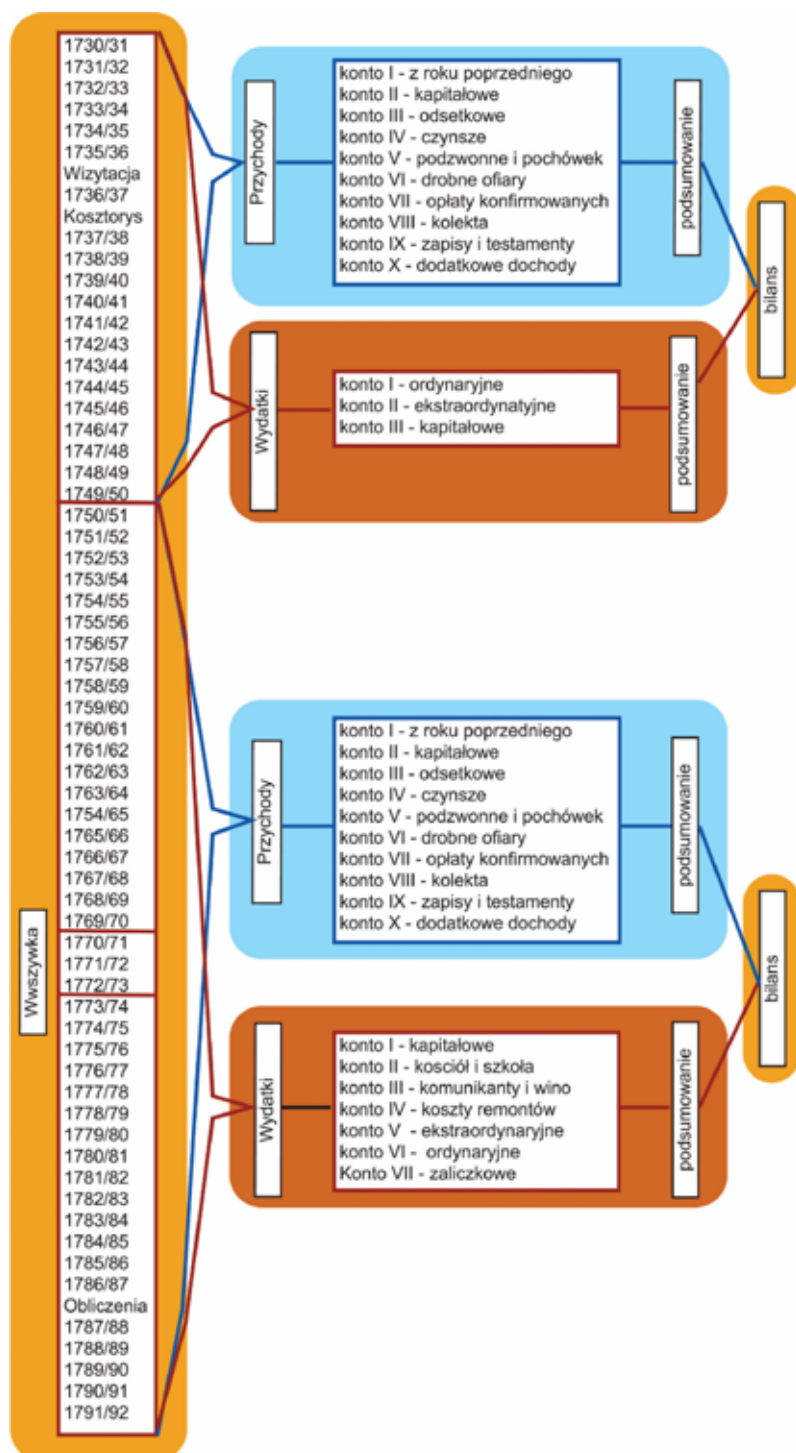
Wwszywka

1730/31
1731/32
1732/33
1733/34
1734/35
1735/36
Wizytacja
1736/37
Kosztorys
1737/38
1738/39
1739/40
1740/41
1741/42
1742/43
1743/44
1744/45
1745/46
1746/47
1747/48
1748/49
1749/50
1750/51
1751/52
1752/53
1753/54
1754/55
1755/56
1756/57
1757/58
1758/59
1759/60
1760/61
1761/62
1762/63
1763/64
1754/65
1765/66
1766/67
1767/68
1768/69
1769/70
1770/71
1771/72
1772/73
1773/74
1774/75
1775/76
1776/77
1777/78
1778/79
1779/80
1780/81
1781/82
1782/83
1783/84
1784/85
1785/86
1786/87
Obliczenia
1787/88
1788/89
1789/90
1790/91
1791/92

Przychody

konto I - z roku poprzedniego
konto II - kapitałowe
konto III - odsetkowe
konto IV - czynsze
konto V - podzwonne i pochówek
konto VI - drobne ofiary
konto VII - opłaty konfirmowanych
konto VIII - kolekta
konto IX - zapisy i testamenty
konto X - dodatkowe dochody

podsumowanie

Wydatki

konto I - ordynaryjne
konto II - ekstraordynatyjne
konto III - kapitałowe

podsumowanie

bilans

Przychody

konto I - z roku poprzedniego
konto II - kapitałowe
konto III - odsetkowe
konto IV - czynsze
konto V - podzwonne i pochówek
konto VI - drobne ofiary
konto VII - opłaty konfirmowanych
konto VIII - kolekta
konto IX - zapisy i testamenty
konto X - dodatkowe dochody

podsumowanie

Wydatki

konto I - kapitałowe
konto II - kosciół i szkoła
konto III - komunikanty i wino
konto IV - koszty remontów
konto V - ekstraordynaryjne
konto VI - ordynaryjne
Konto VII - zaliczkowe

podsumowanie

bilans